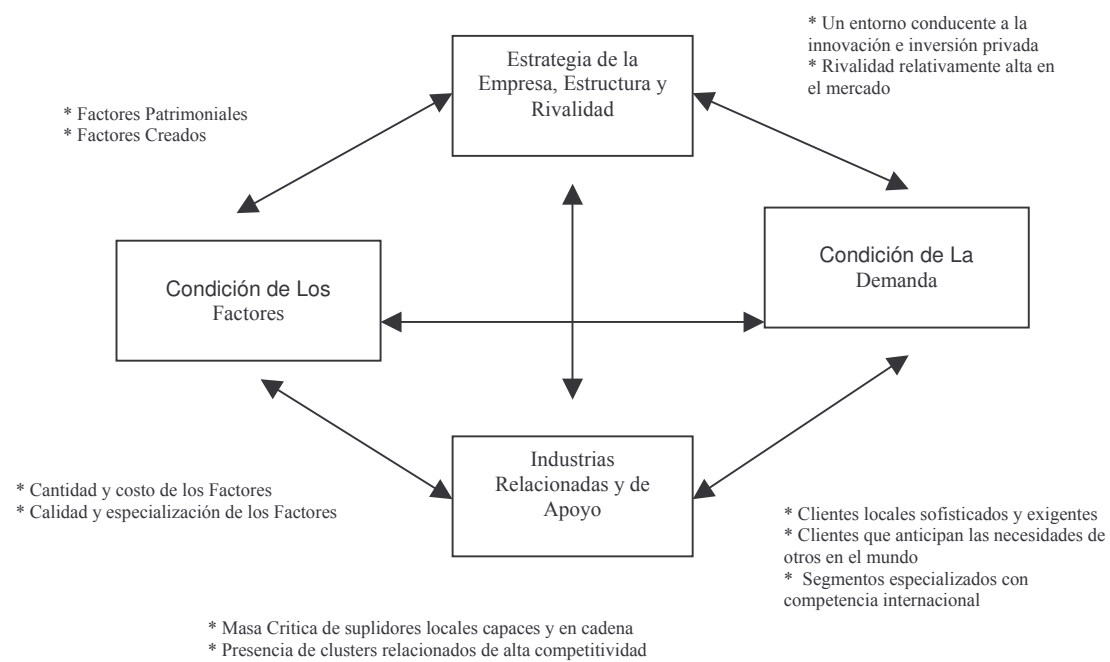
* Un entorno conducente a la innovación e inversión privada
* Rivalidad relativamente alta en el mercado

Estrategia de la Empresa, Estructura y Rivalidad

* Factores Patrimoniales
* Factores Creados

Condición de Los Factores

Condición de La Demanda

Industrias Relacionadas y de Apoyo

* Cantidad y costo de los Factores
* Calidad y especialización de los Factores

* Clientes locales sofisticados y exigentes
* Clientes que anticipan las necesidades de otros en el mundo
* Segmentos especializados con competencia internacional

* Masa Critica de suplidores locales capaces y en cadena
* Presencia de clusters relacionados de alta competitividad